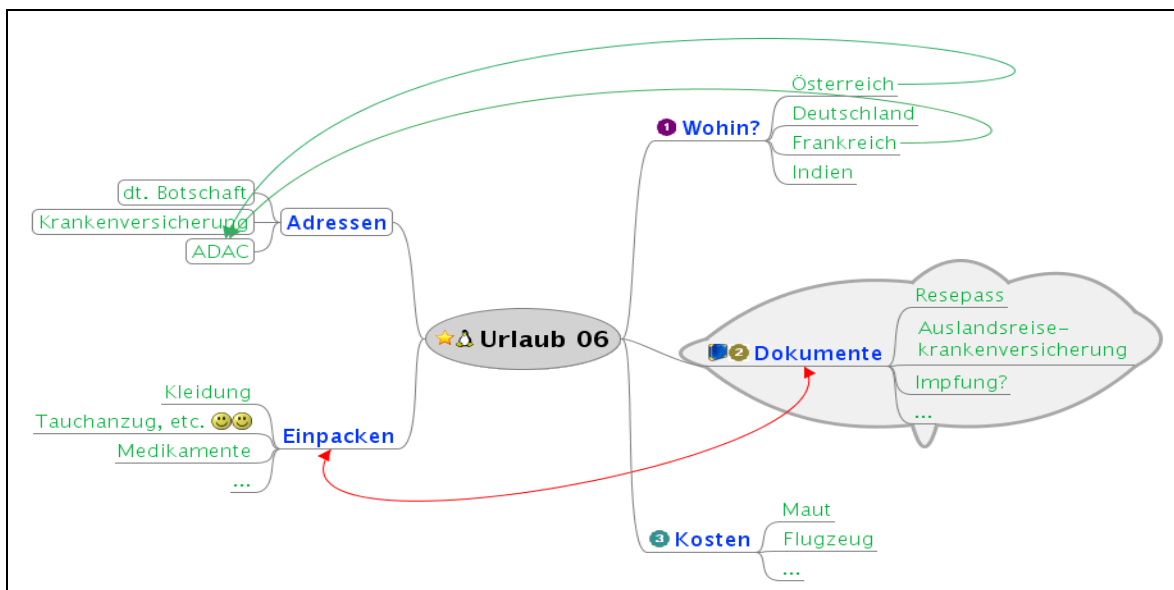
Urlaub 06

1 Wohin?
Österreich
Deutschland
Frankreich
Indien

Adressen
dt. Botschaft
Krankenversicherung
ADAC

2 Dokumente
Resepass
Auslandsreisekrankenversicherung
Impfung?
...

Einpacken
Kleidung
Tauchanzug, etc.
Medikamente
...

3 Kosten
Maut
Flugzeug
...